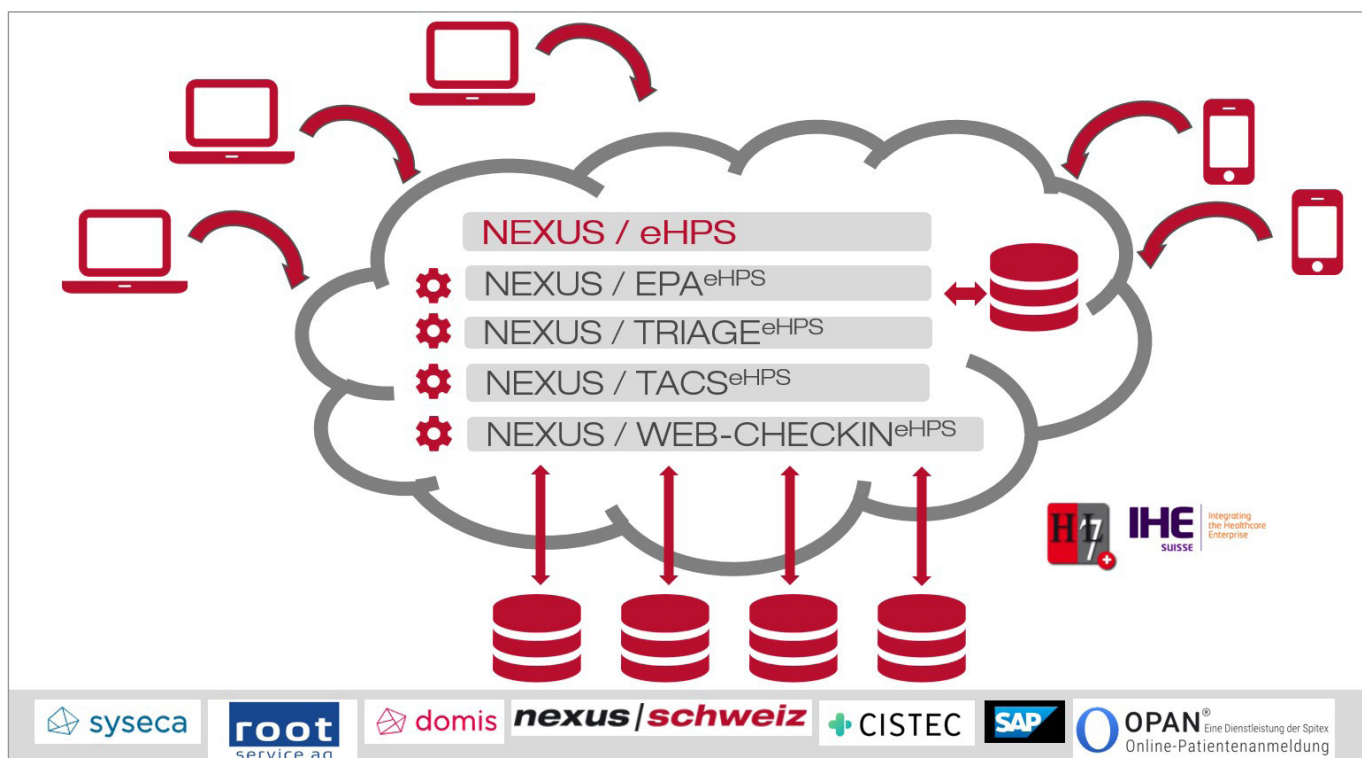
NEXUS / eHPS

NEXUS / EPA$^{eHPS}$

NEXUS / TRIAGE$^{eHPS}$

NEXUS / TACS$^{eHPS}$

NEXUS / WEB-CHECKIN$^{eHPS}$

HL7

IHE SUISSE Integrating the Healthcare Enterprise

syseca

root service ag

domis

nexus | schweiz

CISTEC

SAP

OPAN® Eine Dienstleistung der Spitex Online-Patientenanmeldung